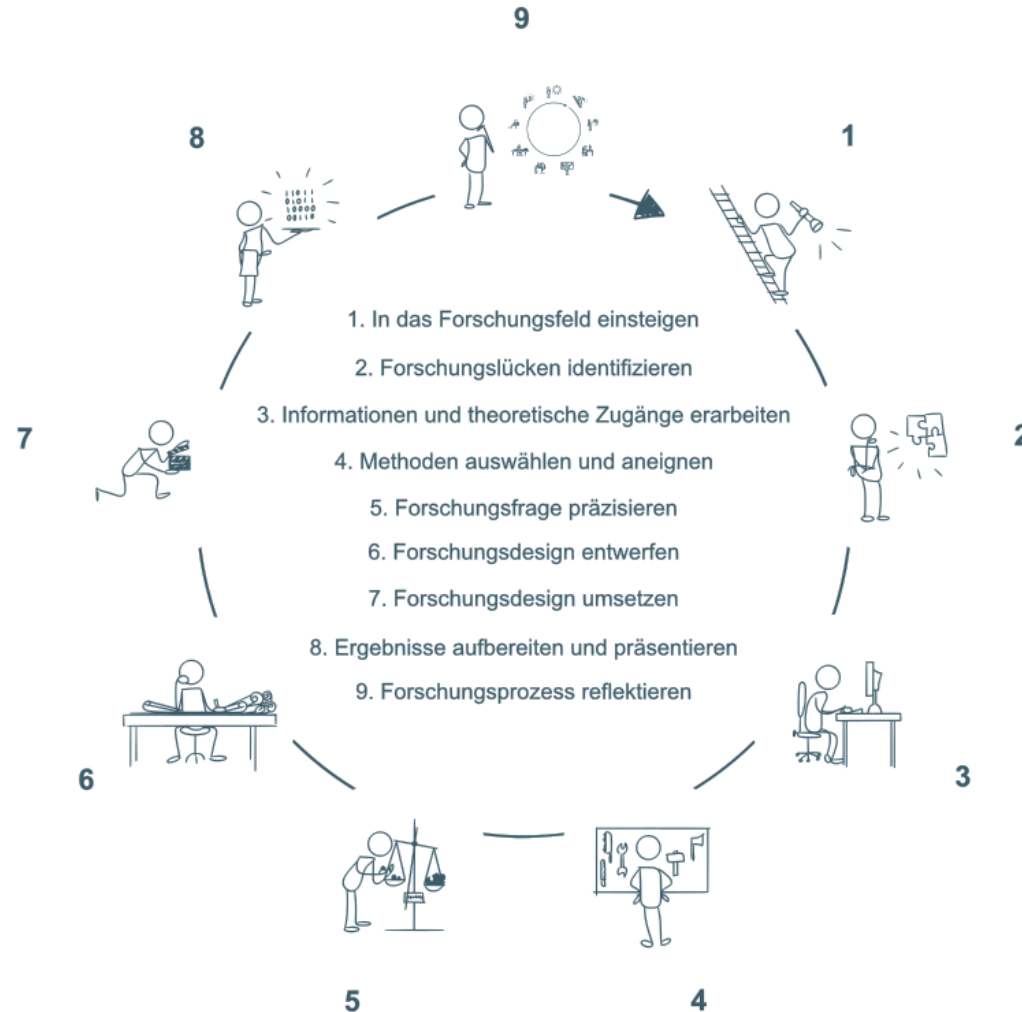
9

8

1

1. In das Forschungsfeld einsteigen

2. Forschungslücken identifizieren

3. Informationen und theoretische Zugänge erarbeiten

4. Methoden auswählen und aneignen

5. Forschungsfrage präzisieren

6. Forschungsdesign entwerfen

7. Forschungsdesign umsetzen

8. Ergebnisse aufbereiten und präsentieren

9. Forschungsprozess reflektieren

7

2

6

3

5

4